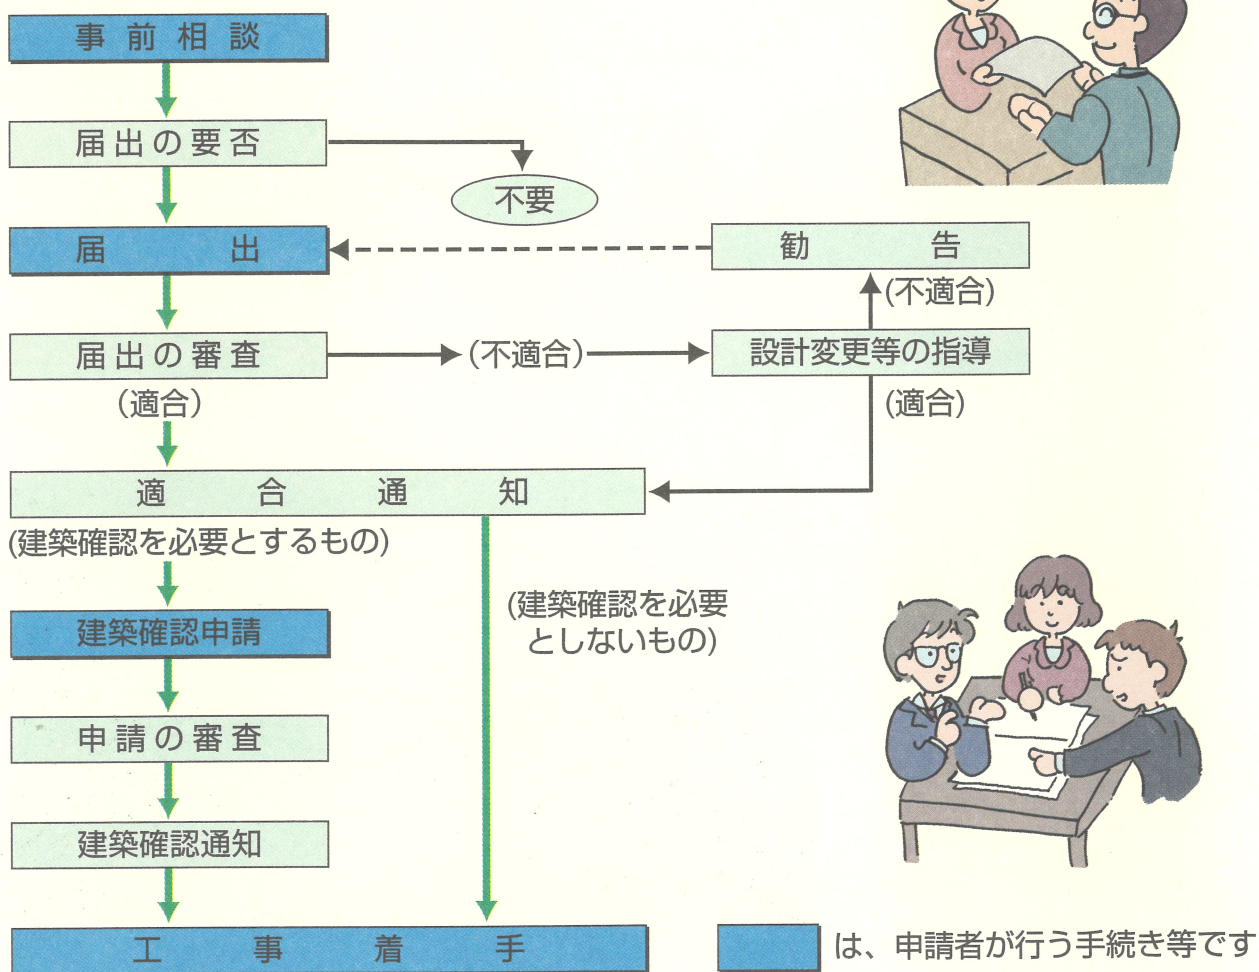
事前相談

届出の要否

不要

届出

勧告

(不適合)

届出の審査

(不適合)

設計変更等の指導

(適合)

(適合)

適合通知

(建築確認を必要とするもの)

(建築確認を必要としないもの)

建築確認申請

申請の審査

建築確認通知

工事着手

は、申請者が行う手続き等です